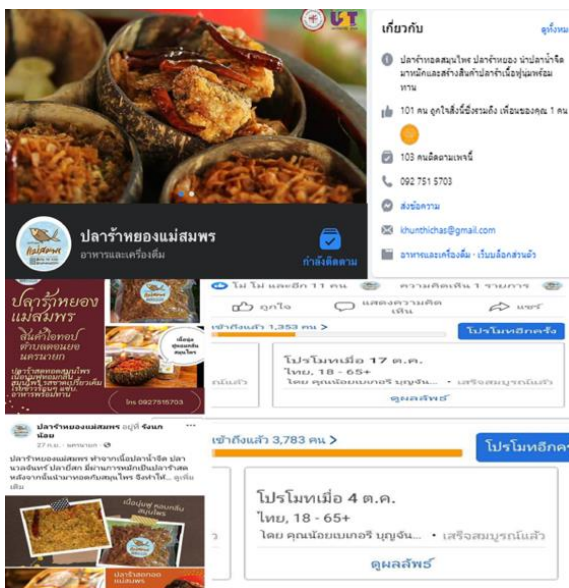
ปลาร้าหยองแม่สมพร
อาหารและเครื่องดื่ม
กำลังติดตาม

เกี่ยวกับ
ดูทั้งหมด
ปลาร้าทอดสมุนไพร ปลาร้าหยอง นำปลาน้ำจืดมาหมักและสร้างสินค้าปลาร้าเนื้อฟูพร้อมทาน
101 คน ถูกใจสิ่งนี้ซึ่งรวมถึง เพื่อนของคุณ 1 คน
103 คนติดตามเพจนี้
092 751 5703
ส่งข้อความ
khunthichas@gmail.com
อาหารและเครื่องดื่ม · เว็บล็อกส่วนตัว

ปลาร้าหยองแม่สมพร
สินค้าโอทอป
ตำบลหนองแขม
นครนายก
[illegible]
โทร 0927515703
เนื้อฟู
ปรุงแต่งกลิ่น
สมุนไพร

ไม่ไม่ และอีก 11 คน
ความคิดเห็น 1 รายการ
ถูกใจ
แสดงความคิดเห็น
แชร์
เข้าถึงแล้ว 1,353 คน >
โปรโมทอีกครั้ง
โปรโมทเมื่อ 17 ต.ค.
ไทย, 18 - 65+
โดย คุณน้อยเบนกอรี บุญจัน... • เสร็จสมบูรณ์แล้ว
ดูผลลัพธ์

ปลาร้าหยองแม่สมพร อยู่ที่ จังนกน้อย
27 ก.ย. · นครนายก
ปลาร้าหยองแม่สมพร ทำจากเนื้อปลาน้ำจืด ปลานวลจันทร์ ปลานิล มีอาการหมักเป็นปลาร้าสด หลังจากนั้นนำมาทอดกับสมุนไพร จึงทำให้... ดูเพิ่มเติม
เนื้อนุ่ม หอมกลิ่นสมุนไพร
ปลาร้าหยองแม่สมพร

เข้าถึงแล้ว 3,783 คน >
โปรโมทอีกค
โปรโมทเมื่อ 4 ต.ค.
ไทย, 18 - 65+
โดย คุณน้อยเบนกอรี บุญจัน... • เสร็จสมบูรณ์แล้ว
ดูผลลัพธ์